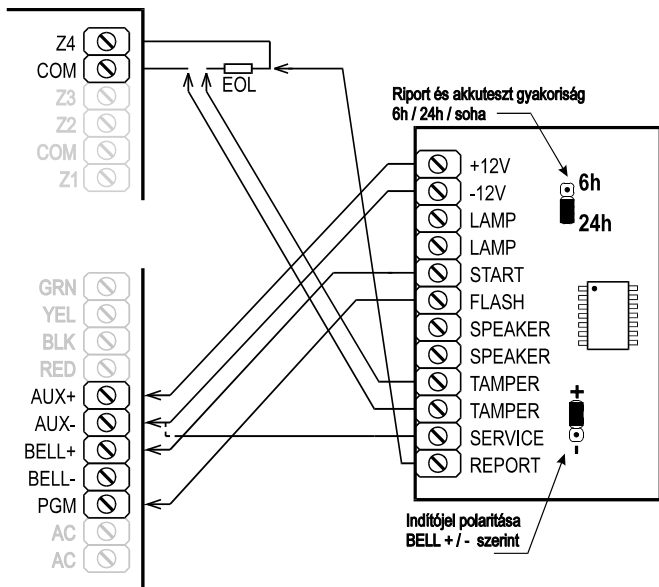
Z4
COM
Z3
Z2
COM
Z1

EOL

Riport és akkuteszt gyakoriság
6h / 24h / soha

+12V
-12V
LAMP
LAMP
START
FLASH
SPEAKER
SPEAKER
TAMPER
TAMPER
SERVICE
REPORT

6h
24h

GRN
YEL
BLK
RED
AUX+
AUX-
BELL+
BELL-
PGM
AC
AC

+
-

Indítójel polaritása
BELL + / - szerint